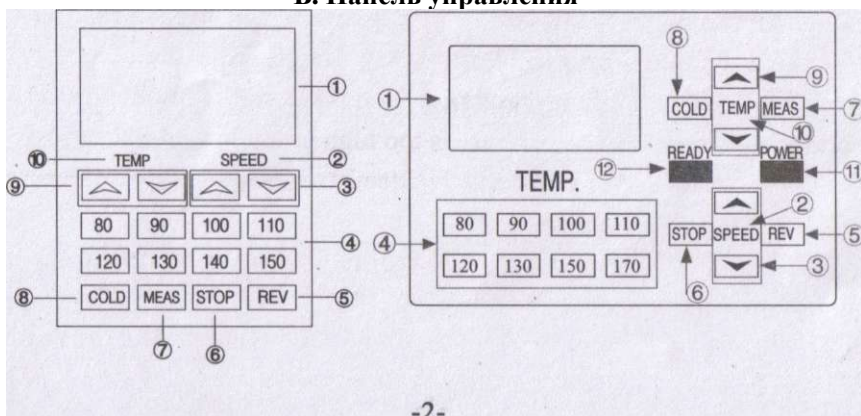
B. Панель управления

①
⑩ TEMP
SPEED ②
⑨
③
80 90 100 110
120 130 140 150
④
⑧ COLD MEAS STOP REV ⑤
⑦ ⑥

①
⑧
COLD TEMP MEAS
⑨
⑦
⑩
⑫ READY
POWER ⑪
TEMP.
④
80 90 100 110
120 130 150 170
STOP SPEED REV
②
⑤
③
⑥

-2-